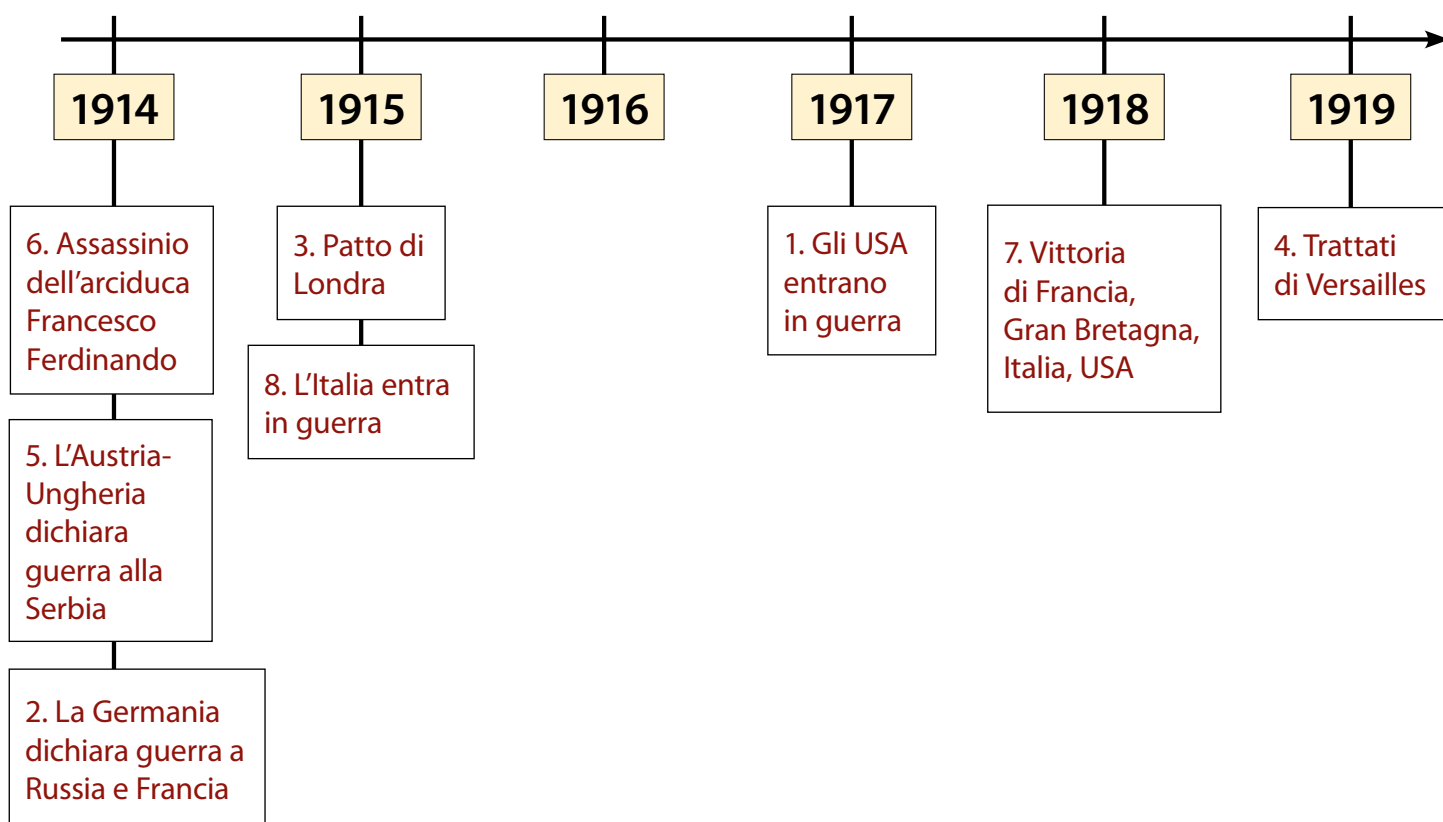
1914

6. Assassinio dell’arciduca Francesco Ferdinando

5. L’Austria-Ungheria dichiara guerra alla Serbia

2. La Germania dichiara guerra a Russia e Francia

1915

3. Patto di Londra

8. L’Italia entra in guerra

1916

1917

1. Gli USA entrano in guerra

1918

7. Vittoria di Francia, Gran Bretagna, Italia, USA

1919

4. Trattati di Versailles